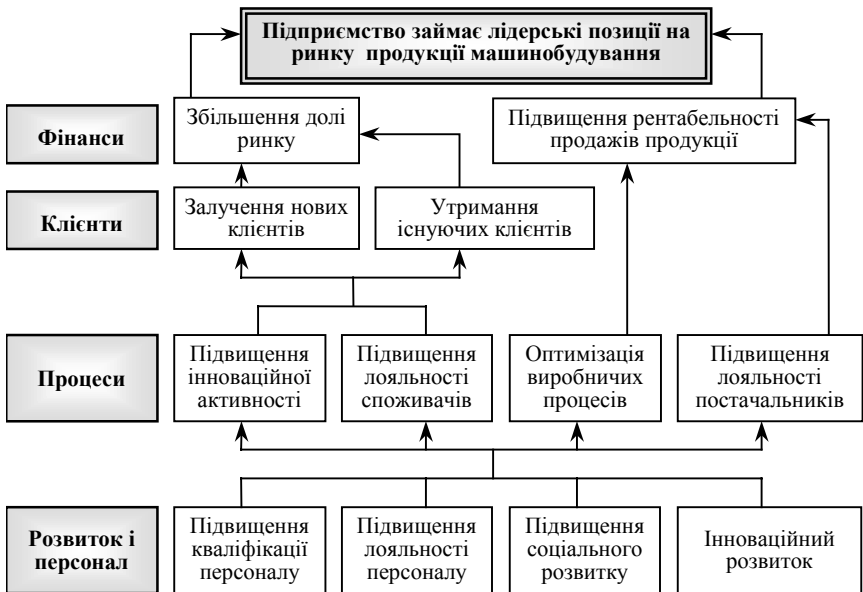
Підприємство займає лідерські позиції на ринку продукції машинобудування

Фінанси

Збільшення долі ринку

Підвищення рентабельності продажів продукції

Клієнти

Залучення нових клієнтів

Утримання існуючих клієнтів

Процеси

Підвищення інноваційної активності

Підвищення лояльності споживачів

Оптимізація виробничих процесів

Підвищення лояльності постачальників

Розвиток і персонал

Підвищення кваліфікації персоналу

Підвищення лояльності персоналу

Підвищення соціального розвитку

Інноваційний розвиток